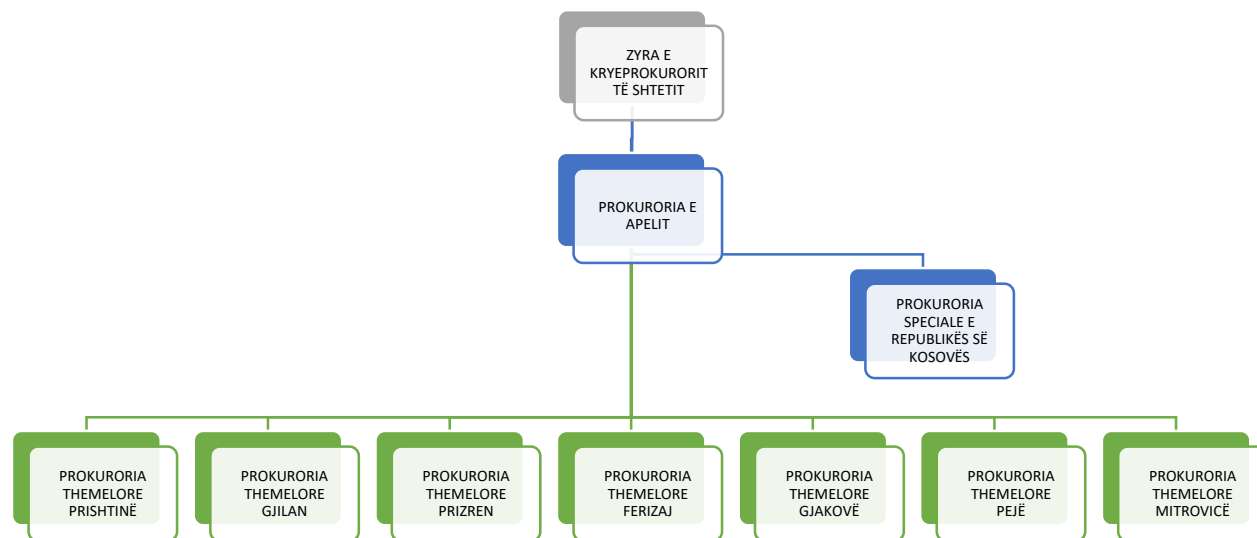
ZYRA E KRYEPROKURORIT TË SHTETIT

PROKURORIA E APELIT

PROKURORIA SPECIALE E REPUBLIKËS SË KOSOVËS

PROKURORIA THEMELORE PRISHTINË

PROKURORIA THEMELORE GJILAN

PROKURORIA THEMELORE PRIZREN

PROKURORIA THEMELORE FERIZAJ

PROKURORIA THEMELORE GJAKOVË

PROKURORIA THEMELORE PEJË

PROKURORIA THEMELORE MITROVICË